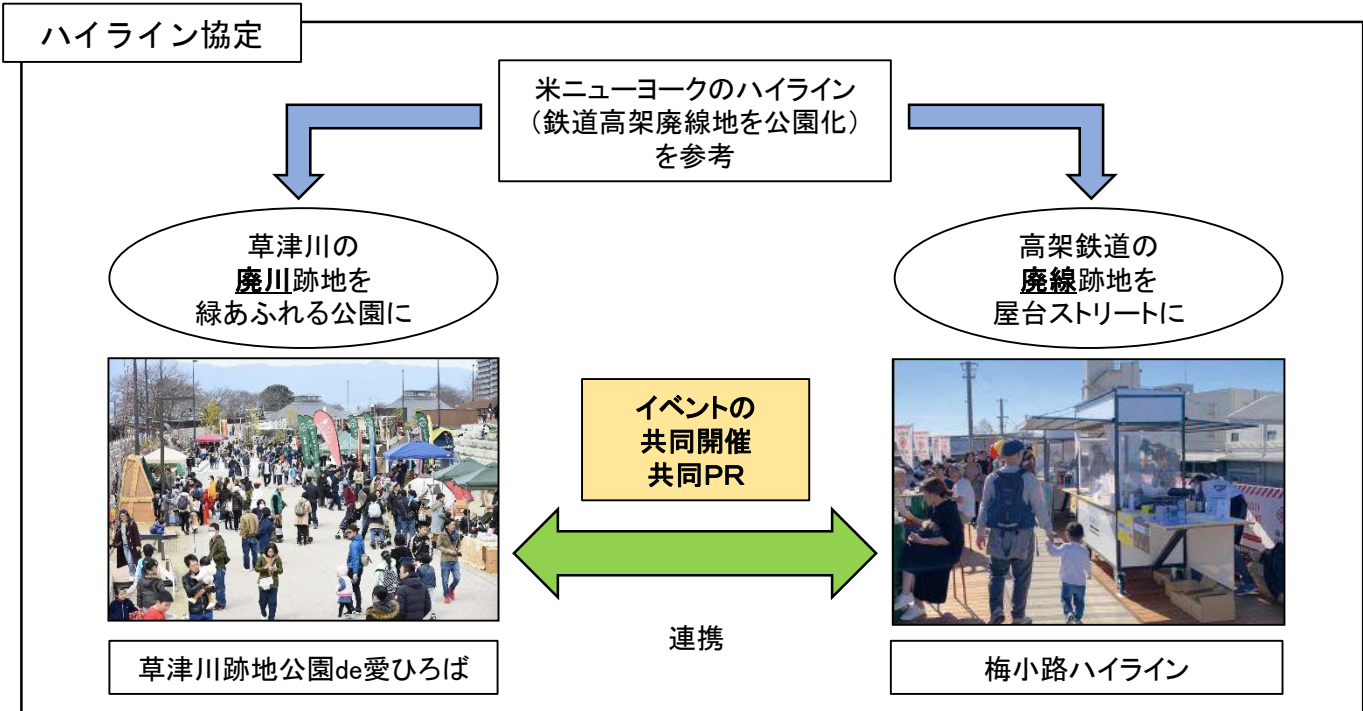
ハイライン協定

米ニューヨークのハイライン
（鉄道高架廃線地を公園化）
を参考

草津川の
廃川跡地を
緑あふれる公園に

高架鉄道の
廃線跡地を
屋台ストリートに

イベントの
共同開催
共同PR

連携

草津川跡地公園de愛ひろば

梅小路ハイライン